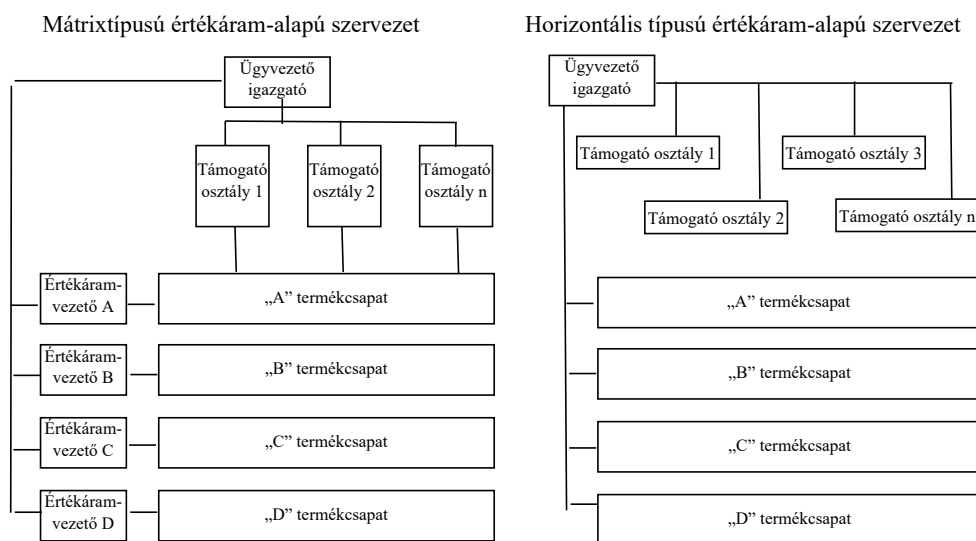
Mátrixtípusú értékáram-alapú szervezet

Ügyvezető igazgató

Támogató osztály 1

Támogató osztály 2

Támogató osztály n

Értékáram-vezető A

„A” termékcsapat

Értékáram-vezető B

„B” termékcsapat

Értékáram-vezető C

„C” termékcsapat

Értékáram-vezető D

„D” termékcsapat

Horizontális típusú értékáram-alapú szervezet

Ügyvezető igazgató

Támogató osztály 1

Támogató osztály 3

Támogató osztály 2

Támogató osztály n

„A” termékcsapat

„B” termékcsapat

„C” termékcsapat

„D” termékcsapat